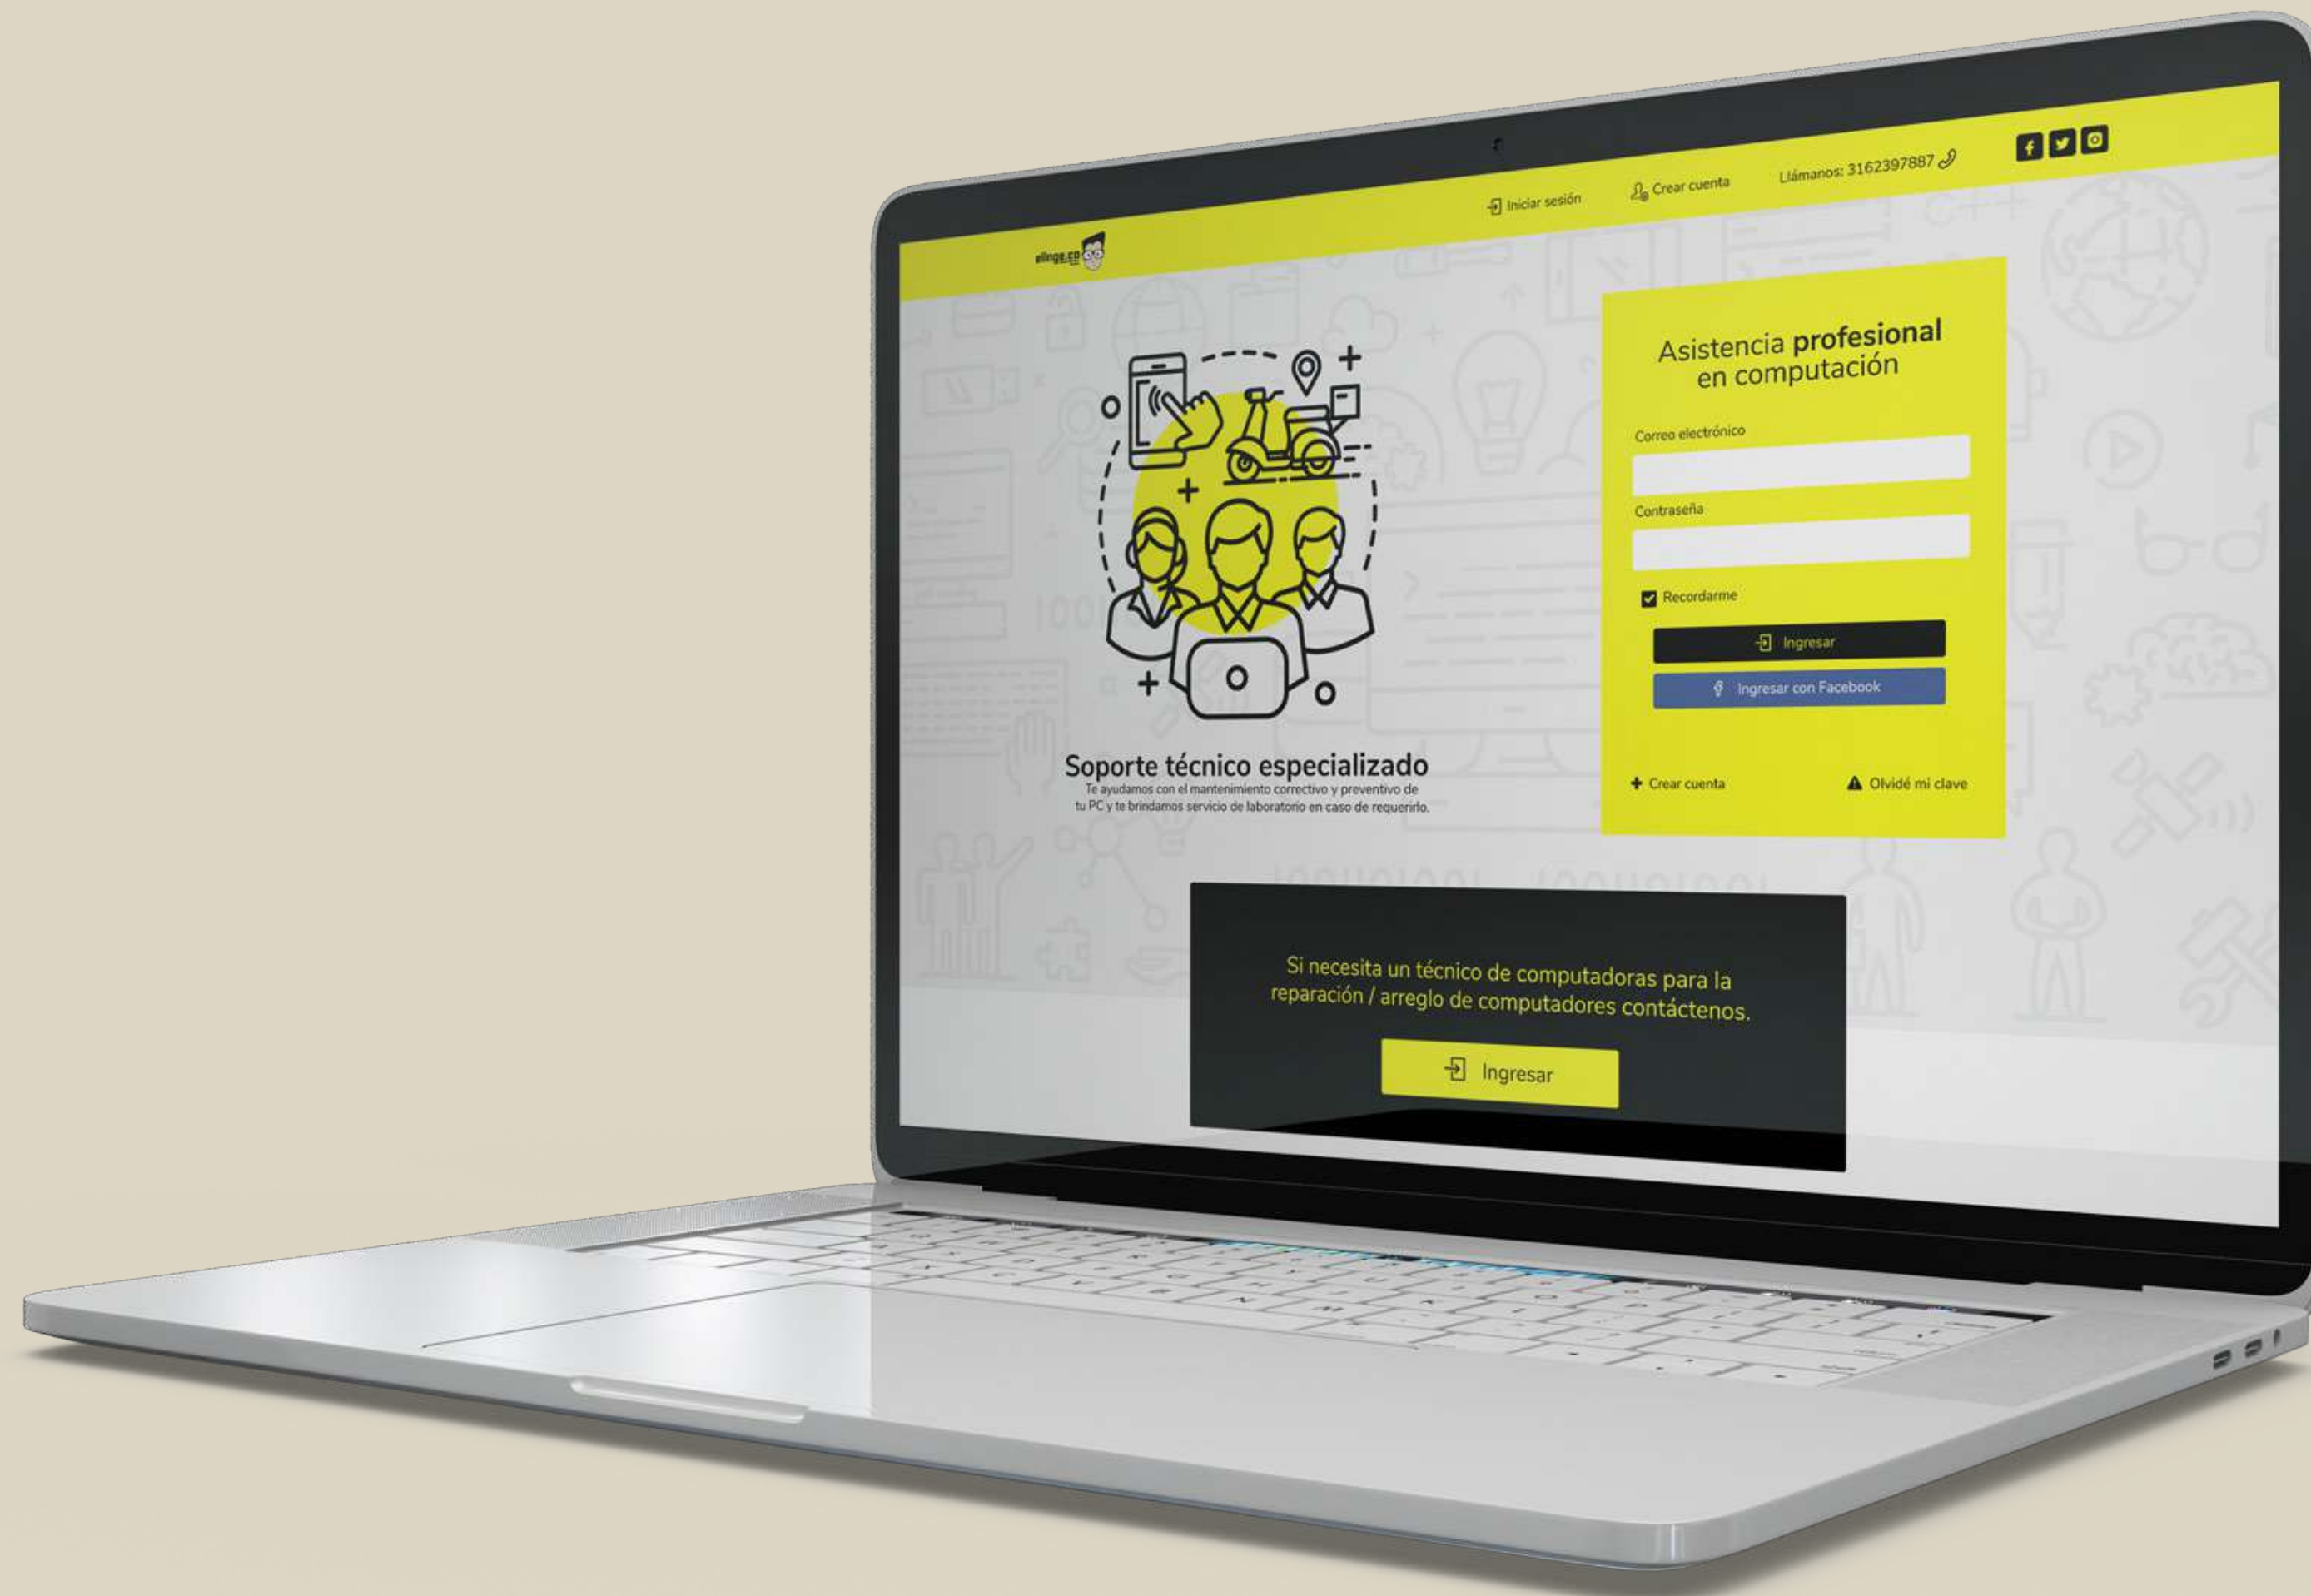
elinge.co

Iniciar sesión

Crear cuenta

Llámanos: 3162397887

Soporte técnico especializado

Te ayudamos con el mantenimiento correctivo y preventivo de tu PC y te brindamos servicio de laboratorio en caso de requerirlo.

Asistencia **profesional** en computación

Correo electrónico

Contraseña

Recordarme

Ingresar

Ingresar con Facebook

Crear cuenta

Olvidé mi clave

Si necesita un técnico de computadoras para la reparación / arreglo de computadores contáctenos.

Ingresar